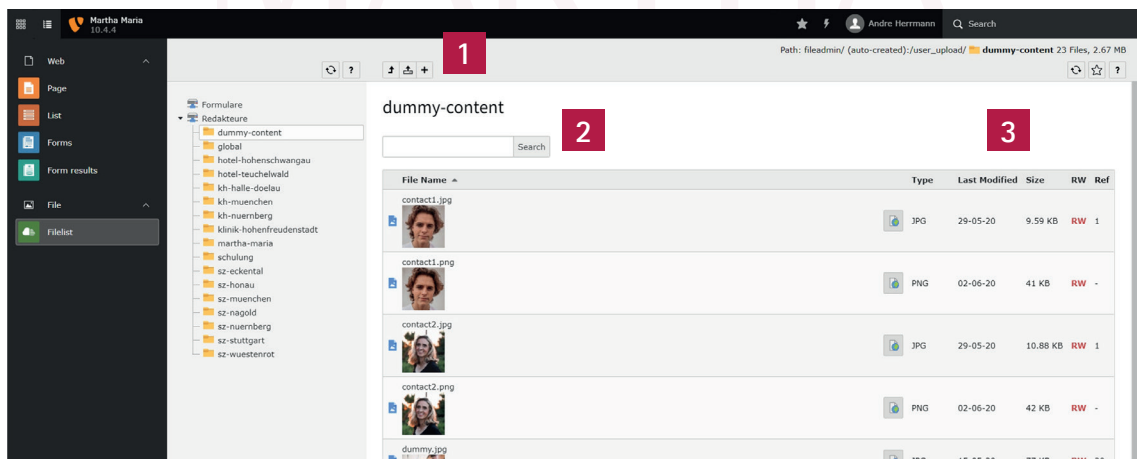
Martha Maria
10.4.4

Andre Herrmann
Search

Web
Page
List
Forms
Form results
File
Filelist

1
2
3

Path: fileadmin/ (auto-created):/user_upload/ dummy-content 23 Files, 2.67 MB

Formulare
Redakteure
dummy-content
global
hotel-hohenschwangau
hotel-teuchelwald
kh-halle-doelau
kh-muenchen
kh-nuernberg
klinik-hohenfreudenstadt
martha-maria
schulung
sz-eckental
sz-honau
sz-muenchen
sz-nagold
sz-nuernberg
sz-stuttgart
sz-wuestenrot

dummy-content

Search

| File Name | Type | Last Modified | Size | RW | Ref |
|---|---|---|---|---|---|
| contact1.jpg | JPG | 29-05-20 | 9.59 KB | RW | 1 |
| contact1.png | PNG | 02-06-20 | 41 KB | RW | - |
| contact2.jpg | JPG | 29-05-20 | 10.88 KB | RW | 1 |
| contact2.png | PNG | 02-06-20 | 42 KB | RW | - |
| dummy.jpg | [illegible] | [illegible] | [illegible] | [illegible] | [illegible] |